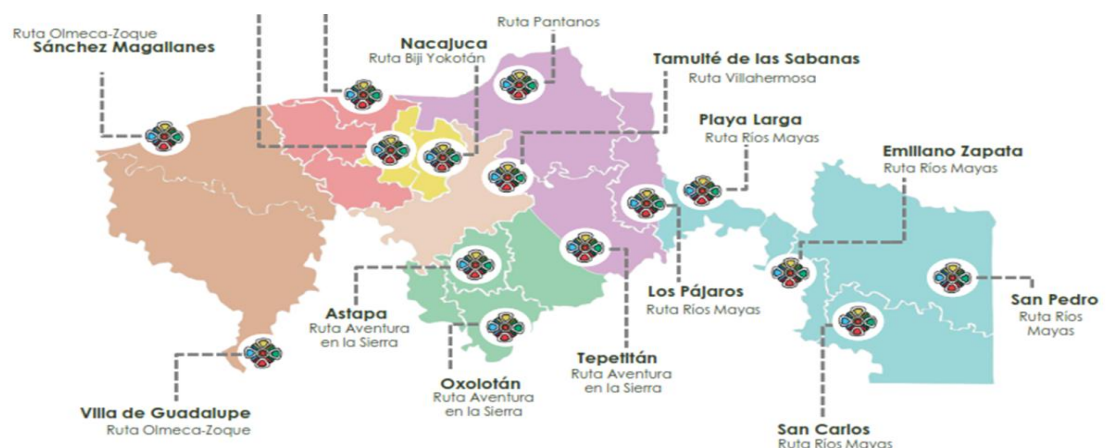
Ruta Olmeca-Zoque
Sánchez Magallanes

Nacajuca
Ruta Biji Yokotán

Ruta Pantanos

Tamulté de las Sabanas
Ruta Villahermosa

Playa Larga
Ruta Ríos Mayas

Emiliano Zapata
Ruta Ríos Mayas

Astapa
Ruta Aventura en la Sierra

Los Pájaros
Ruta Ríos Mayas

San Pedro
Ruta Ríos Mayas

Tepetitán
Ruta Aventura en la Sierra

Oxolotán
Ruta Aventura en la Sierra

Villa de Guadalupe
Ruta Olmeca-Zoque

San Carlos
Ruta Ríos Mayas